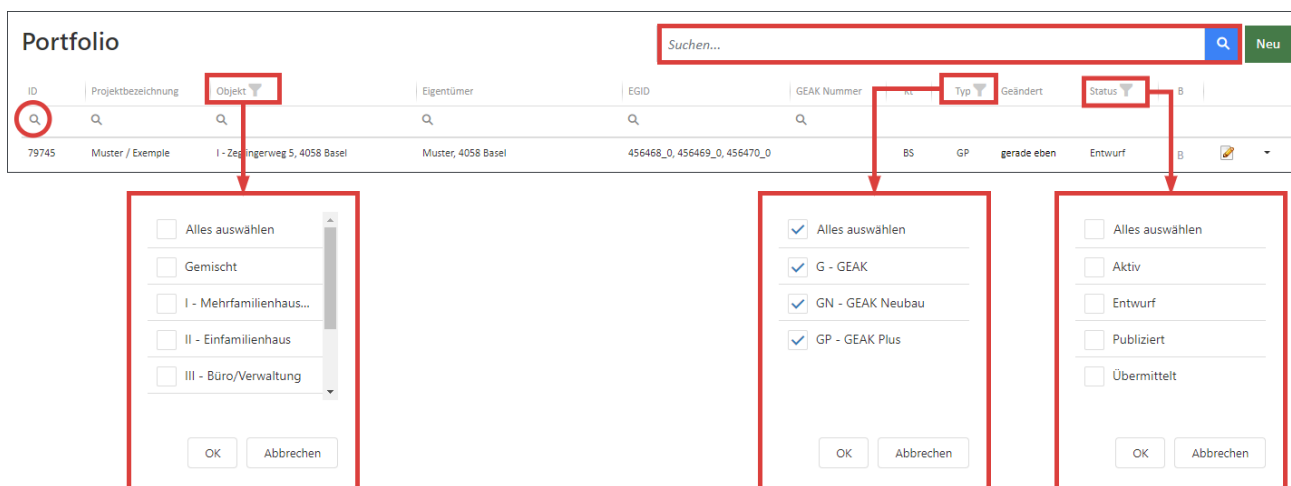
Portfolio

Suchen...

Neu

| ID | Projektbezeichnung | Objekt | Eigentümer | EGID | GEAK Nummer | Kt | Typ | Geändert | Status | B |
|---|---|---|---|---|---|---|---|---|---|---|
| 79745 | Muster / Exemple | I - Ze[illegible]ingerweg 5, 4058 Basel | Muster, 4058 Basel | 456468_0, 456469_0, 456470_0 | | BS | GP | gerade eben | Entwurf | B |

Alles auswählen
Gemischt
I - Mehrfamilienhaus...
II - Einfamilienhaus
III - Büro/Verwaltung
OK
Abbrechen

Alles auswählen
G - GEAK
GN - GEAK Neubau
GP - GEAK Plus
OK
Abbrechen

Alles auswählen
Aktiv
Entwurf
Publiziert
Übermittelt
OK
Abbrechen